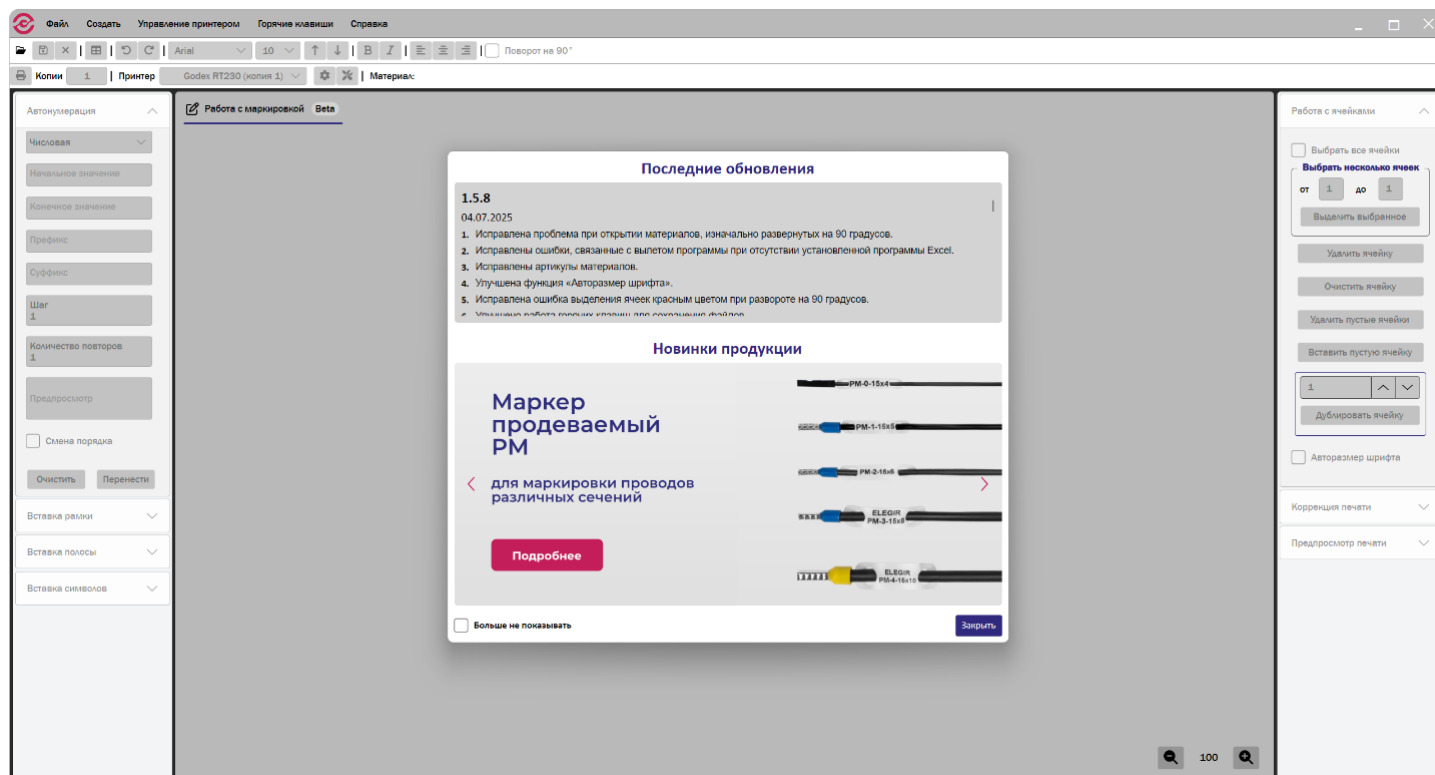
Файл Создать Управление принтером Горячие клавиши Справка

Arial 10 Поворот на 90°

Копии 1 | Принтер Godex RT230 (копия 1) Материал:

Автонумерация

Числовая

Начальное значение

Конечное значение

Префикс

Суффикс

Шаг
1

Количество повторов
1

Предпросмотр

Смена порядка

Очистить Перенести

Вставка рамки

Вставка полосы

Вставка символов

Работа с маркировкой Beta

Последние обновления

1.5.8

04.07.2025

1. Исправлена проблема при открытии материалов, изначально развернутых на 90 градусов.
2. Исправлены ошибки, связанные с вылетом программы при отсутствии установленной программы Excel.
3. Исправлены артикулы материалов.
4. Улучшена функция «Авторазмер шрифта».
5. Исправлена ошибка выделения ячеек красным цветом при развороте на 90 градусов.
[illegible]

Новинки продукции

Маркер продеваемый PM

для маркировки проводов различных сечений

Подробнее

PM-0-15x4
PM-1-15x5
PM-2-15x6
ELEGIR PM-3-15x8
ELEGIR PM-4-15x10

Больше не показывать

Закрыть

100

Работа с ячейками

Выбрать все ячейки

Выбрать несколько ячеек

от 1 до 1

Выделить выбранное

Удалить ячейку

Очистить ячейку

Удалить пустые ячейки

Вставить пустую ячейку

1

Дублировать ячейку

Авторазмер шрифта

Коррекция печати

Предпросмотр печати